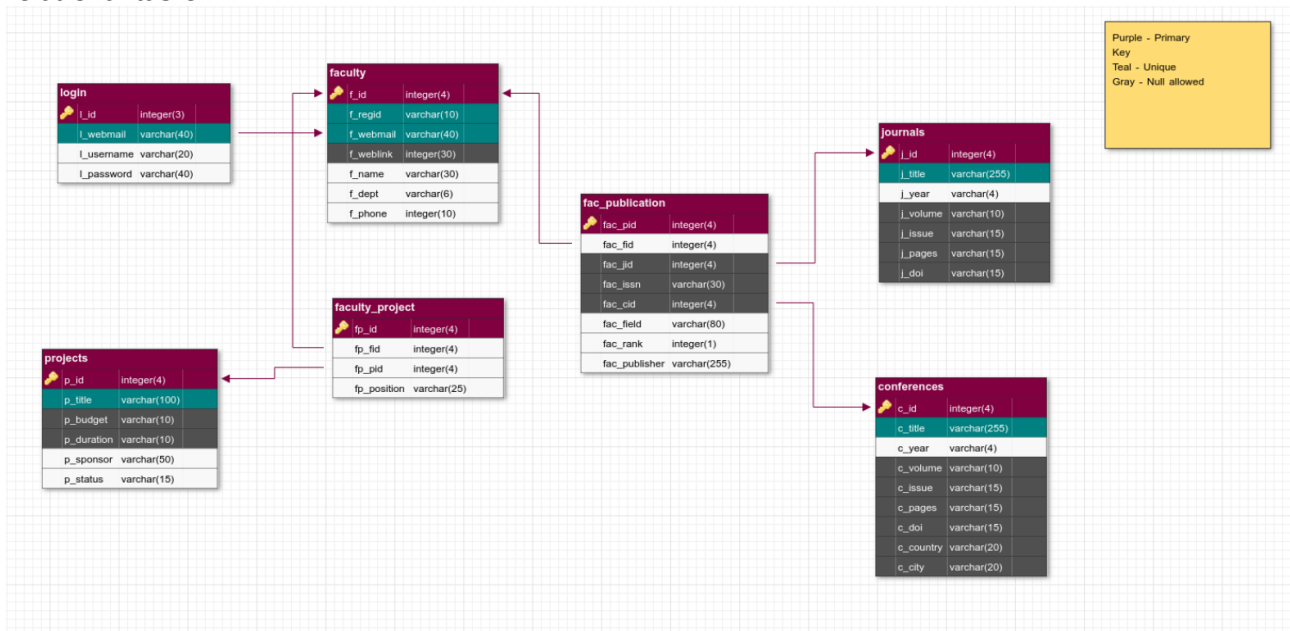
Purple - Primary Key
Teal - Unique
Gray - Null allowed

login

| l_id | integer(3) |
|---|---|
| l_webmail | varchar(40) |
| l_username | varchar(20) |
| l_password | varchar(40) |

faculty

| f_id | integer(4) |
|---|---|
| f_regid | varchar(10) |
| f_webmail | varchar(40) |
| f_weblink | integer(30) |
| f_name | varchar(30) |
| f_dept | varchar(6) |
| f_phone | integer(10) |

journals

| j_id | integer(4) |
|---|---|
| j_title | varchar(255) |
| j_year | varchar(4) |
| j_volume | varchar(10) |
| j_issue | varchar(15) |
| j_pages | varchar(15) |
| j_doi | varchar(15) |

fac_publication

| fac_pid | integer(4) |
|---|---|
| fac_fid | integer(4) |
| fac_jid | integer(4) |
| fac_issn | varchar(30) |
| fac_cid | integer(4) |
| fac_field | varchar(80) |
| fac_rank | integer(1) |
| fac_publisher | varchar(255) |

faculty_project

| fp_id | integer(4) |
|---|---|
| fp_fid | integer(4) |
| fp_pid | integer(4) |
| fp_position | varchar(25) |

projects

| p_id | integer(4) |
|---|---|
| p_title | varchar(100) |
| p_budget | varchar(10) |
| p_duration | varchar(10) |
| p_sponsor | varchar(50) |
| p_status | varchar(15) |

conferences

| c_id | integer(4) |
|---|---|
| c_title | varchar(255) |
| c_year | varchar(4) |
| c_volume | varchar(10) |
| c_issue | varchar(15) |
| c_pages | varchar(15) |
| c_doi | varchar(15) |
| c_country | varchar(20) |
| c_city | varchar(20) |